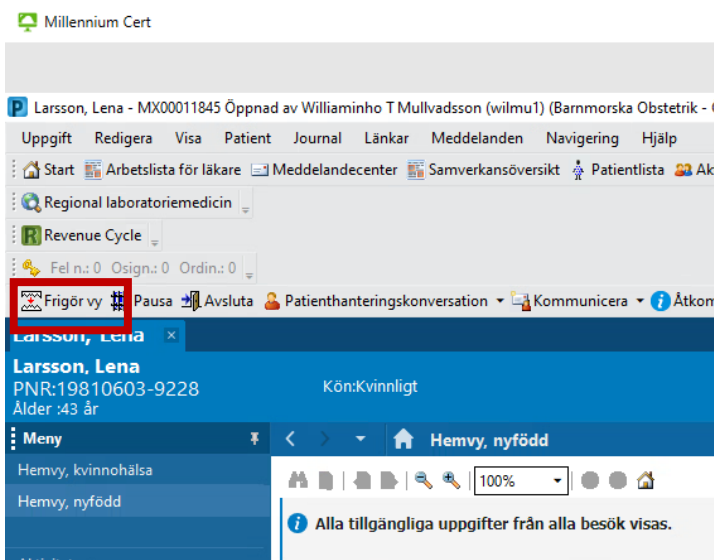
Millennium Cert

Larsson, Lena - MX00011845 Öppnad av Williaminho T Mullvadsson (wilmu1) (Barnmorska Obstetrik - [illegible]

Uppgift Redigera Visa Patient Journal Länkar Meddelanden Navigering Hjälp

Start Arbetslista för läkare Meddelandecenter Samverkansöversikt Patientlista Ak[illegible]

Regional laboratoriemedicin

Revenue Cycle

Fel n.: 0 Osign.: 0 Ordin.: 0

Frigör vy Pausa Avsluta Patienthanteringskonversation Kommunicera Åtkom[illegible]

Larsson, Lena ×

Larsson, Lena
PNR:19810603-9228
Ålder :43 år

Kön:Kvinnligt

Meny

Hemvy, nyfödd

Hemvy, kvinnohälsa

Hemvy, nyfödd

100%

Alla tillgängliga uppgifter från alla besök visas.